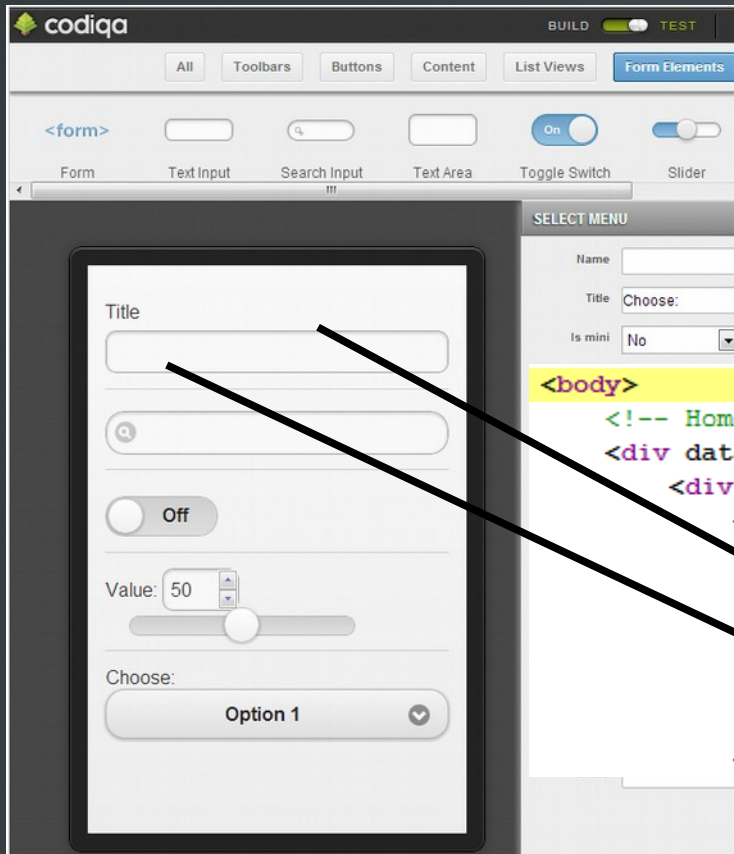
codiqa

BUILD TEST

All Toolbars Buttons Content List Views Form Elements

<form> Form

Text Input

Search Input

Text Area

On Toggle Switch

Slider

Title

Off

Value: 50

Choose:

Option 1

SELECT MENU

Name

Title Choose:

Is mini No

<body>
<!-- Hom
<div data
<div